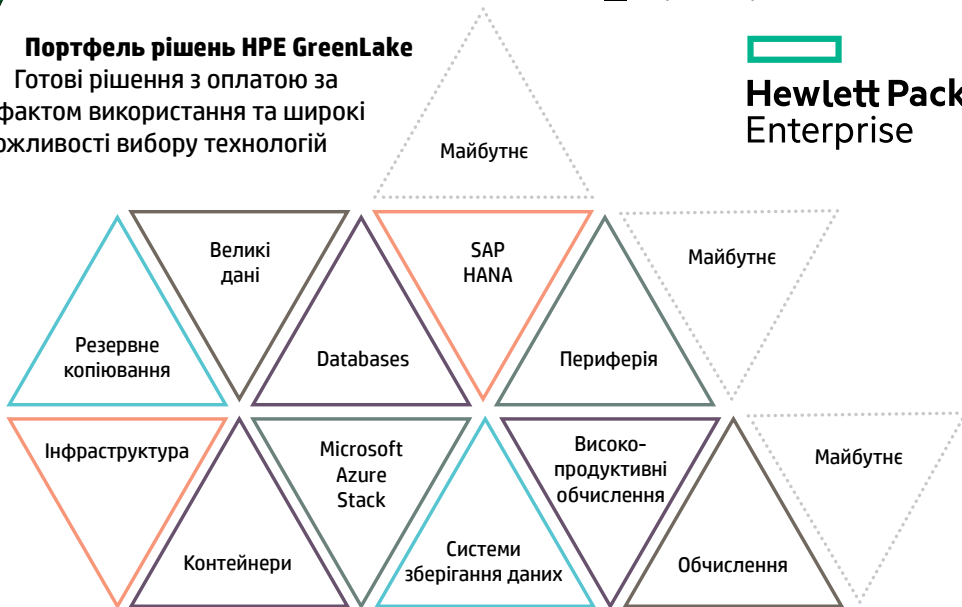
Портфель рішень HPE GreenLake
Готові рішення з оплатою за фактом використання та широкі жливості вибору технологій

Hewlett Pack
Enterprise

Майбутнє

Великі дані

SAP HANA

Майбутнє

Резервне копіювання

Databases

Периферія

Інфраструктура

Microsoft Azure Stack

Високо-продуктивні обчислення

Майбутнє

Контейнери

Системи зберігання даних

Обчислення